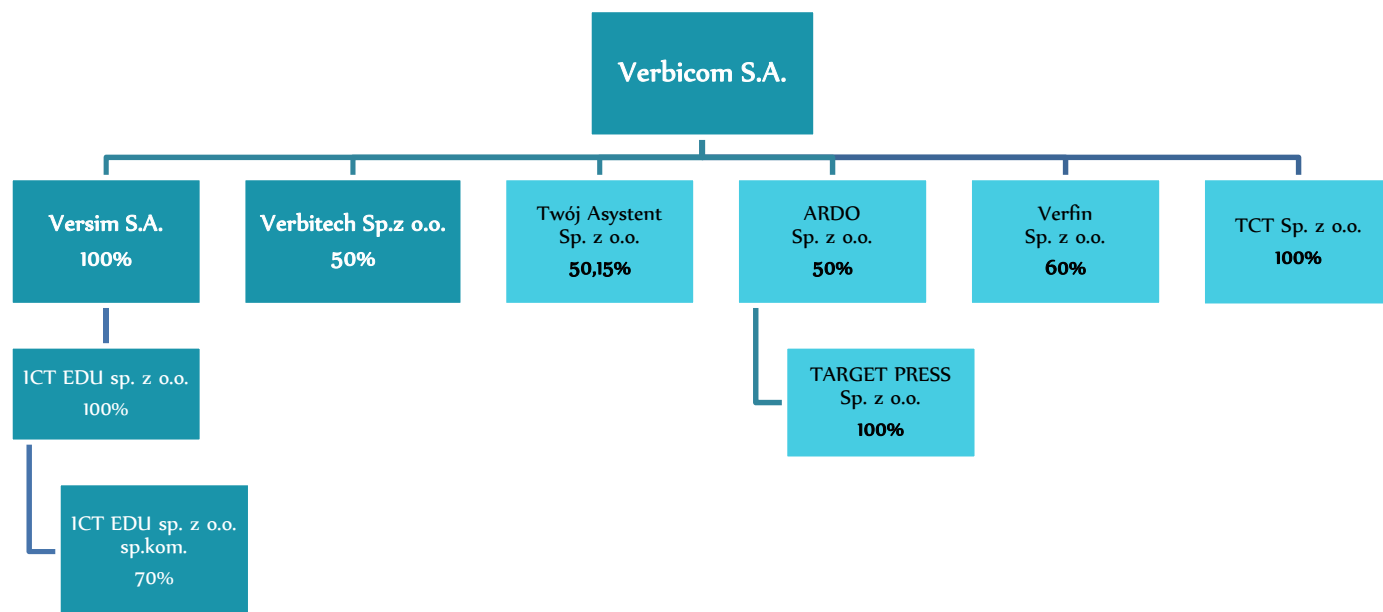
Verbicom S.A.

Versim S.A.
100%

Verbitech Sp.z o.o.
50%

Twój Asystent
Sp. z o.o.
50,15%

ARDO
Sp. z o.o.
50%

Verfin
Sp. z o.o.
60%

TCT Sp. z o.o.
100%

ICT EDU sp. z o.o.
100%

ICT EDU sp. z o.o.
sp.kom.
70%

TARGET PRESS
Sp. z o.o.
100%